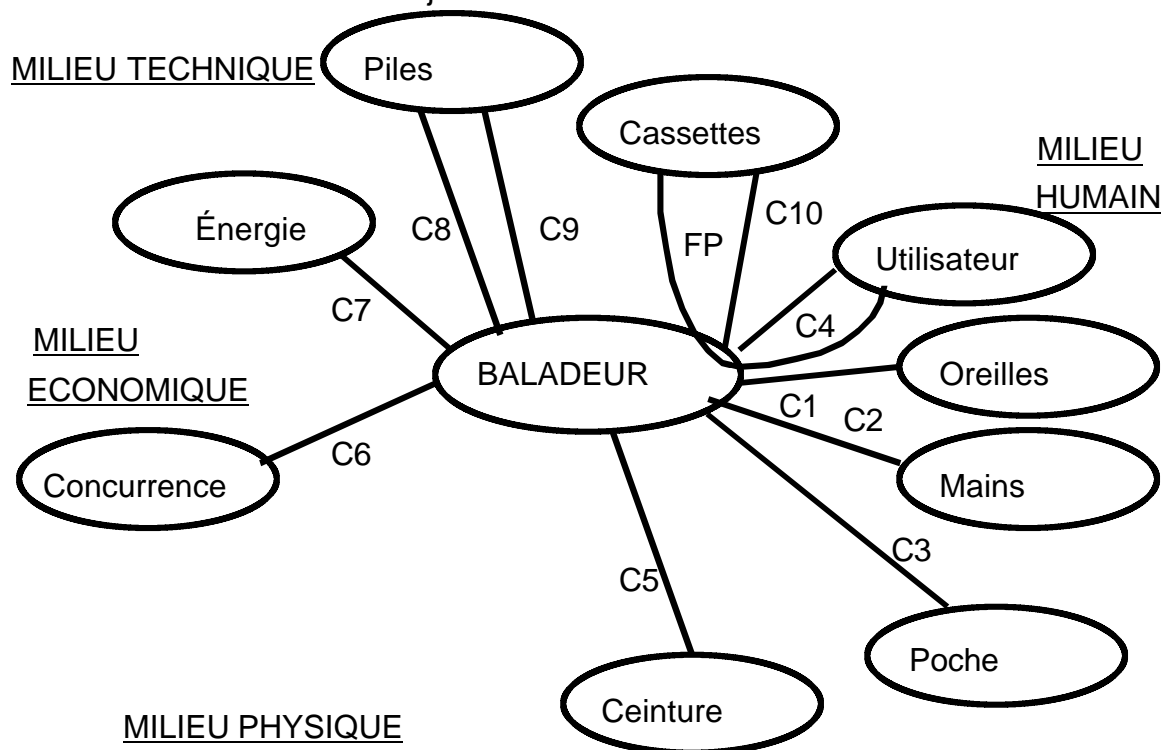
MILIEU TECHNIQUE

Piles

Cassettes

MILIEU HUMAIN

Énergie

C8

C9

FP

C10

Utilisateur

C7

C4

MILIEU ECONOMIQUE

BALADEUR

Oreilles

C1

C2

C6

Concurrence

Mains

C3

C5

Poche

Ceinture

MILIEU PHYSIQUE